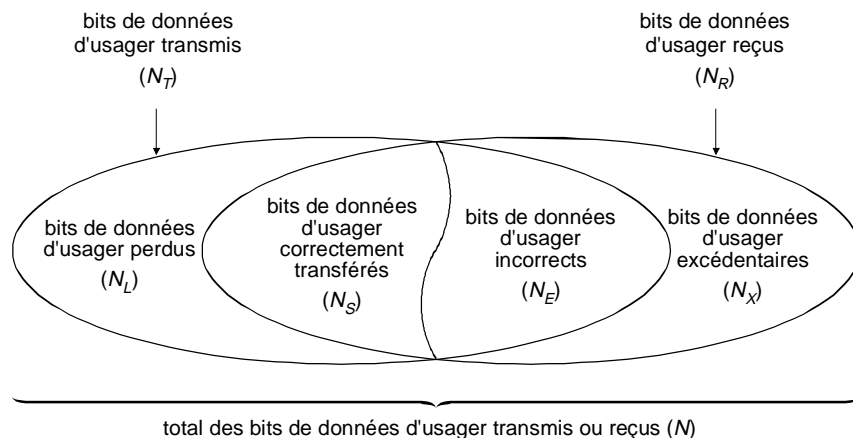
bits de données d'usager transmis
($N_T$)

bits de données d'usager reçus
($N_R$)

bits de données d'usager perdus
($N_L$)

bits de données d'usager correctement transférés
($N_S$)

bits de données d'usager incorrects
($N_E$)

bits de données d'usager excédentaires
($N_X$)

total des bits de données d'usager transmis ou reçus ($N$)